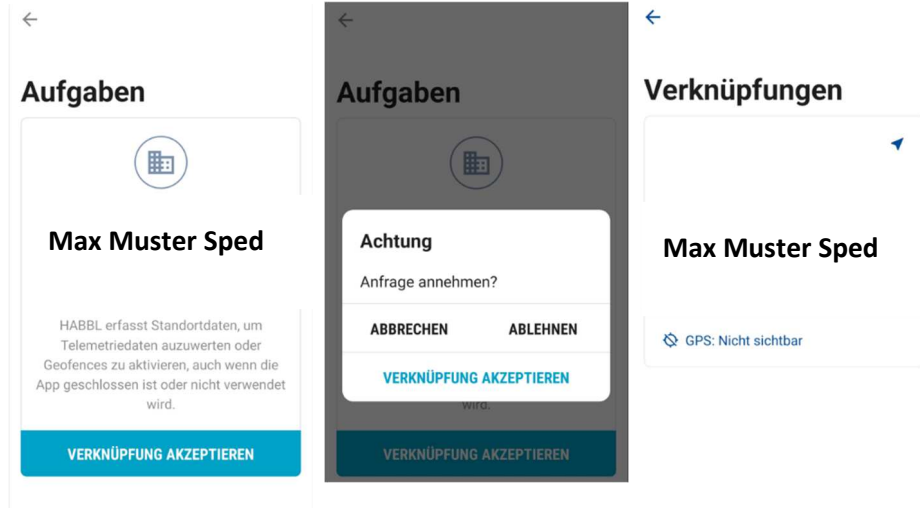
←

Aufgaben

Max Muster Sped

HABBL erfasst Standortdaten, um Telemetriedaten auszuwerten oder Geofences zu aktivieren, auch wenn die App geschlossen ist oder nicht verwendet wird.

VERKNÜPFUNG AKZEPTIEREN

←

Aufgaben

Achtung

Anfrage annehmen?

ABBRECHEN

ABLEHNEN

VERKNÜPFUNG AKZEPTIEREN

wird.

VERKNÜPFUNG AKZEPTIEREN

←

Verknüpfungen

Max Muster Sped

GPS: Nicht sichtbar